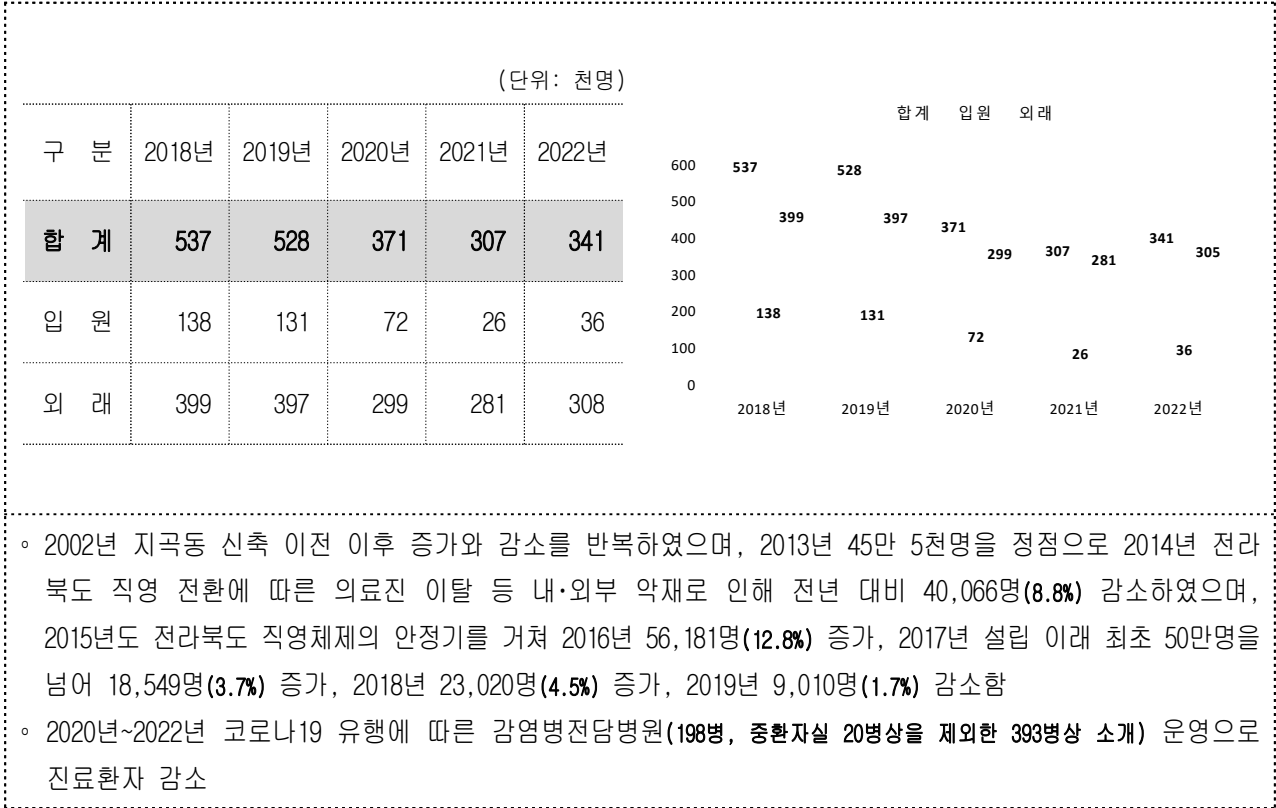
(단위: 천명)

| 구 분 | 2018년 | 2019년 | 2020년 | 2021년 | 2022년 |
|---|---|---|---|---|---|
| 합 계 | 537 | 528 | 371 | 307 | 341 |
| 입 원 | 138 | 131 | 72 | 26 | 36 |
| 외 래 | 399 | 397 | 299 | 281 | 308 |

합계 입원 외래

600
500
400
300
200
100
0

537 399 138
528 397 131
371 299 72
307 281 26
341 305 36

2018년 2019년 2020년 2021년 2022년

◦ 2002년 지곡동 신축 이전 이후 증가와 감소를 반복하였으며, 2013년 45만 5천명을 정점으로 2014년 전라북도 직영 전환에 따른 의료진 이탈 등 내·외부 악재로 인해 전년 대비 40,066명(8.8%) 감소하였으며, 2015년도 전라북도 직영체제의 안정기를 거쳐 2016년 56,181명(12.8%) 증가, 2017년 설립 이래 최초 50만명을 넘어 18,549명(3.7%) 증가, 2018년 23,020명(4.5%) 증가, 2019년 9,010명(1.7%) 감소함

◦ 2020년~2022년 코로나19 유행에 따른 감염병전담병원(198병, 중환자실 20병상을 제외한 393병상 소개) 운영으로 진료환자 감소